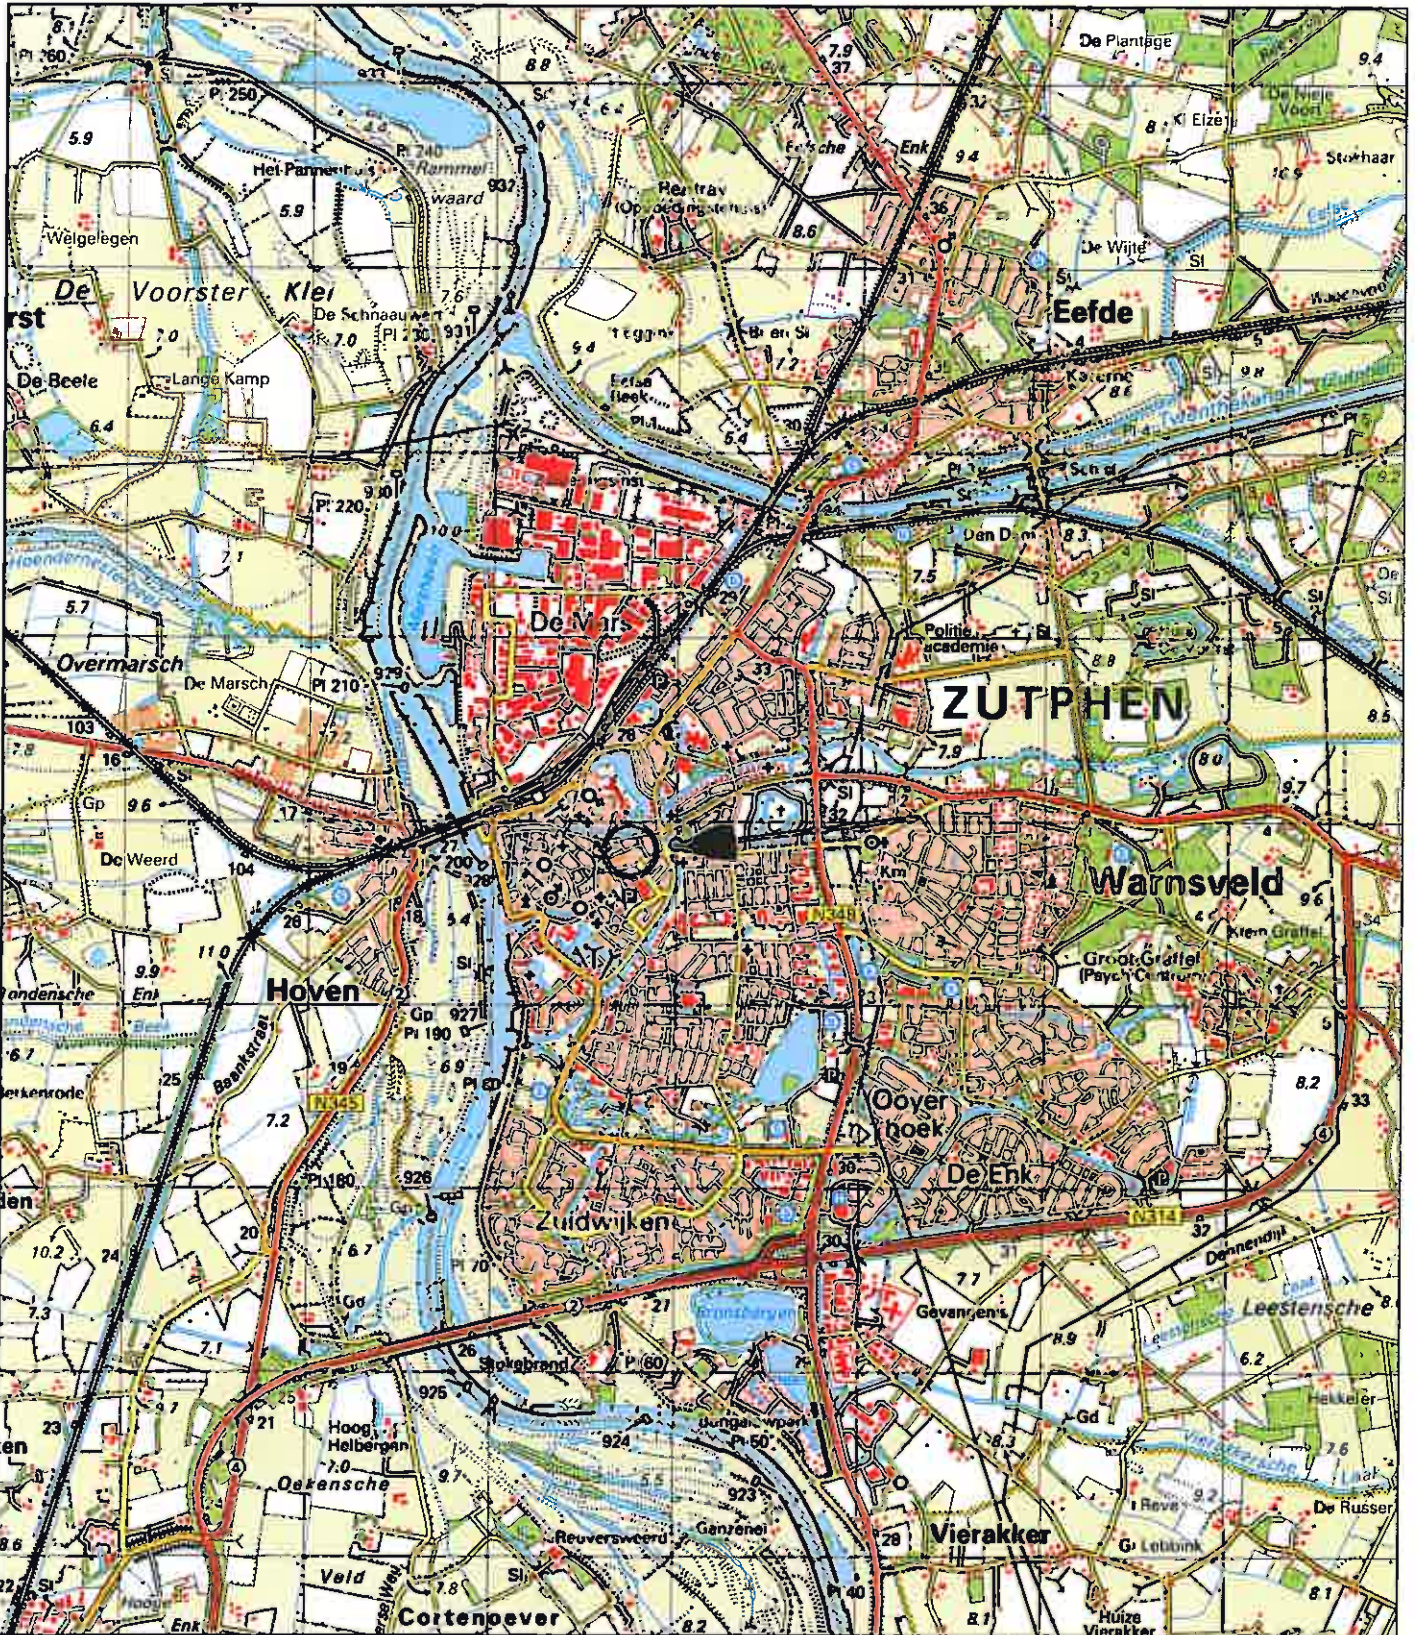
ZUTPHEN

Eefde

Warnsveld

Hoven

De Mars

De Voorster Klei

Overmarsch

De Marsch

De Weerd

Welgelegen

De Beele

Lange Kamp

De Schnaauwen

Het Pannenhuis

Rammel waard

De Plantage

De Nieje Voort

Stokhaar

De Wijde

Eefsche Enk

Politie academie

Den Dam

Klein Gräffel

Groot Gräffel (Psych Centrum)

Ooyer hoek

De Enk

Zuidwijken

Dennendijk

Leestensche

Gevangenis

Hekkeler

De Russer

Lobbink

Vierakker

Huize Vierakker

Bungalowpark

Reuversweerd

Ganzenei

Cortenoever

Veld

Oekensche

Hoog Helbergen

Stokebrand

Baankstraat

N345

N348

N314

Km

Sl

Gp

Gd

Pl 260

Pl 250

Pl 240

Pl 230

Pl 220

Pl 210

Pl 190

Pl 180

Pl 70

Pl 60

Pl 50

931

932

929

927

926

925

924

923

103

104

5.9

5.7

6.4

7.0

7.8

9.6

9.9

11.0

7.2

10.2

7.3

7.1

8.8

8.6

9.4

8.3

8.2

8.5

9.7

8.1

7.7

7.5

7.9

6.2

7.6

9.2

33

36

30

27

26

25

24

23

21

20

19

18

17

16

28

29

32

40

Enk

Kazerne

Hooge

Voorst

den

ken

Vondensche Enk

Berkenrode